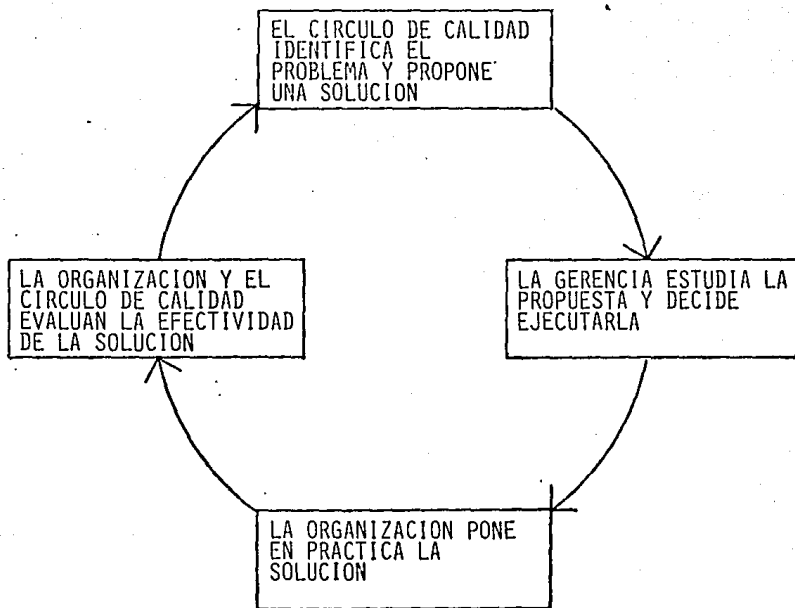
EL CIRCULO DE CALIDAD IDENTIFICA EL PROBLEMA Y PROPONE UNA SOLUCION

LA GERENCIA ESTUDIA LA PROPUESTA Y DECIDE EJECUTARLA

LA ORGANIZACION PONE EN PRACTICA LA SOLUCION

LA ORGANIZACION Y EL CIRCULO DE CALIDAD EVALUAN LA EFECTIVIDAD DE LA SOLUCION